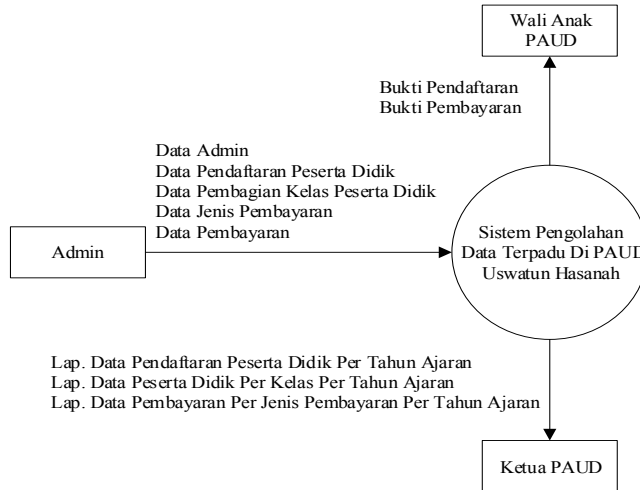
Wali Anak PAUD

Bukti Pendaftaran
Bukti Pembayaran

Data Admin
Data Pendaftaran Peserta Didik
Data Pembagian Kelas Peserta Didik
Data Jenis Pembayaran
Data Pembayaran

Admin

Sistem Pengolahan Data Terpadu Di PAUD Uswatun Hasanah

Lap. Data Pendaftaran Peserta Didik Per Tahun Ajaran
Lap. Data Peserta Didik Per Kelas Per Tahun Ajaran
Lap. Data Pembayaran Per Jenis Pembayaran Per Tahun Ajaran

Ketua PAUD